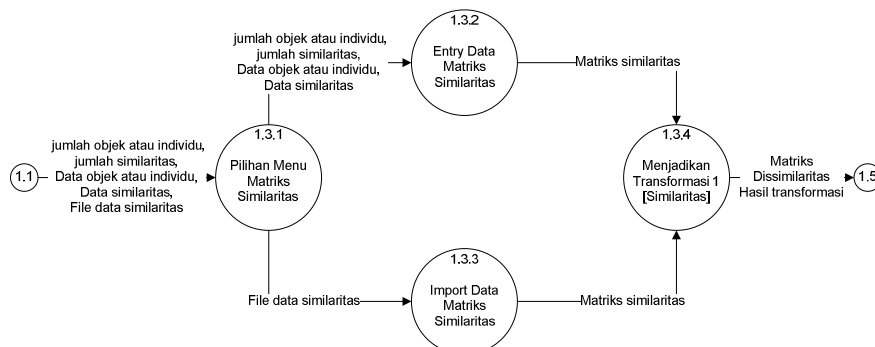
1.1

jumlah objek atau individu, jumlah similaritas, Data objek atau individu, Data similaritas, File data similaritas

1.3.1
Pilihan Menu Matriks Similaritas

jumlah objek atau individu, jumlah similaritas, Data objek atau individu, Data similaritas

1.3.2
Entry Data Matriks Similaritas

Matriks similaritas

File data similaritas

1.3.3
Import Data Matriks Similaritas

Matriks similaritas

1.3.4
Menjadikan Transformasi 1 [Similaritas]

Matriks Dissimilaritas Hasil transformasi

1.5